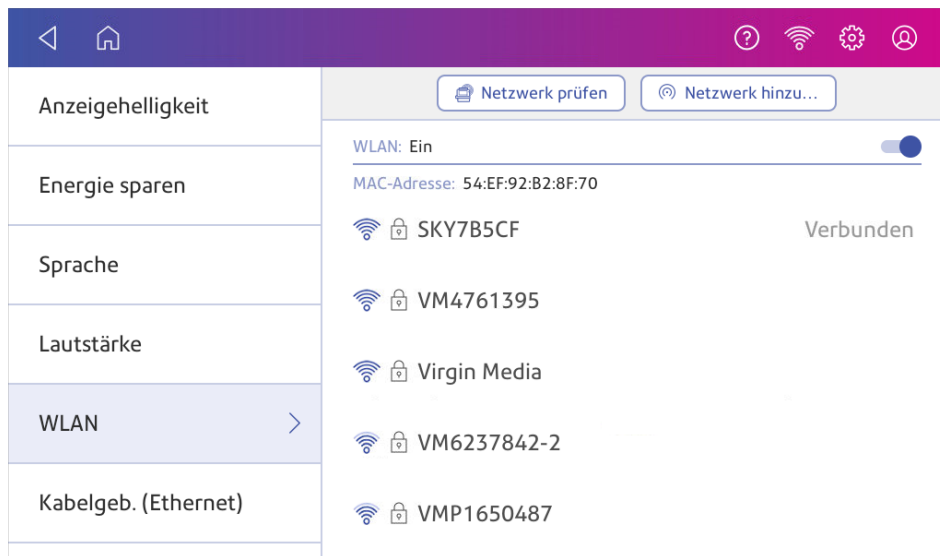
Anzeigehelligkeit

Energie sparen

Sprache

Lautstärke

WLAN

Kabelgeb. (Ethernet)

Netzwerk prüfen

Netzwerk hinzu...

WLAN: Ein

MAC-Adresse: 54:EF:92:B2:8F:70

SKY7B5CF Verbunden

VM4761395

Virgin Media

VM6237842-2

VMP1650487